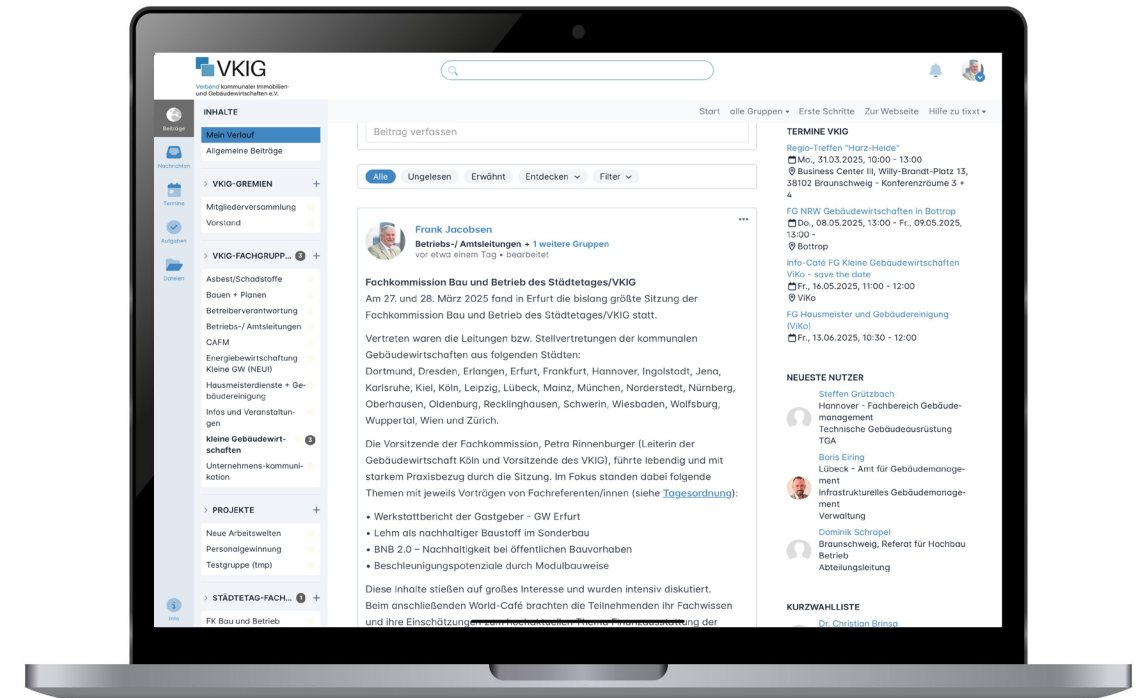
VKIG
Verband kommunaler Immobilien- und Gebäudewirtschaften e.V.

Beiträge
Nachrichten
Termine
Aufgaben
Dateien
Info

INHALTE
Mein Verlauf
Allgemeine Beiträge

VKIG-GREMIEN
Mitgliederversammlung
Vorstand

VKIG-FACHGRUPP... 3
Asbest/Schadstoffe
Bauen + Planen
Betreiberverantwortung
Betriebs-/ Amtsleitungen
CAFM
Energiebewirtschaftung Kleine GW (NEU!)
Hausmeisterdienste + Gebäudereinigung
Infos und Veranstaltungen
kleine Gebäudewirtschaften 3
Unternehmens-kommunikation

PROJEKTE
Neue Arbeitswelten
Personalgewinnung
Testgruppe (tmp)

STÄDTETAG-FACH... 1
FK Bau und Betrieb

Start alle Gruppen Erste Schritte Zur Webseite Hilfe zu tixxt

Beitrag verfassen

Alle Ungelesen Erwähnt Entdecken Filter

Frank Jacobsen
Betriebs-/ Amtsleitungen + 1 weitere Gruppen
vor etwa einem Tag • bearbeitet

Fachkommission Bau und Betrieb des Städtetages/VKIG
Am 27. und 28. März 2025 fand in Erfurt die bislang größte Sitzung der Fachkommission Bau und Betrieb des Städtetages/VKIG statt.

Vertreten waren die Leitungen bzw. Stellvertretungen der kommunalen Gebäudewirtschaften aus folgenden Städten:
Dortmund, Dresden, Erlangen, Erfurt, Frankfurt, Hannover, Ingolstadt, Jena, Karlsruhe, Kiel, Köln, Leipzig, Lübeck, Mainz, München, Norderstedt, Nürnberg, Oberhausen, Oldenburg, Recklinghausen, Schwerin, Wiesbaden, Wolfsburg, Wuppertal, Wien und Zürich.

Die Vorsitzende der Fachkommission, Petra Rinnenburger (Leiterin der Gebäudewirtschaft Köln und Vorsitzende des VKIG), führte lebendig und mit starkem Praxisbezug durch die Sitzung. Im Fokus standen dabei folgende Themen mit jeweils Vorträgen von Fachreferenten/innen (siehe Tagesordnung):
• Werkstattbericht der Gastgeber - GW Erfurt
• Lehm als nachhaltiger Baustoff im Sonderbau
• BNB 2.0 – Nachhaltigkeit bei öffentlichen Bauvorhaben
• Beschleunigungspotenziale durch Modulbauweise
Diese Inhalte stießen auf großes Interesse und wurden intensiv diskutiert. Beim anschließenden World-Café brachten die Teilnehmenden ihr Fachwissen und ihre Einschätzungen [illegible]

TERMINE VKIG
Regio-Treffen "Harz-Heide"
Mo., 31.03.2025, 10:00 - 13:00
Business Center III, Willy-Brandt-Platz 13, 38102 Braunschweig - Konferenzräume 3 + 4
FG NRW Gebäudewirtschaften in Bottrop
Do., 08.05.2025, 13:00 - Fr., 09.05.2025, 13:00 -
Bottrop
Info-Café FG Kleine Gebäudewirtschaften ViKo - save the date
Fr., 16.05.2025, 11:00 - 12:00
ViKo
FG Hausmeister und Gebäudereinigung (ViKo)
Fr., 13.06.2025, 10:30 - 12:00

NEUESTE NUTZER
Steffen Grützbach
Hannover - Fachbereich Gebäudemanagement
Technische Gebäudeausrüstung
TGA
Boris Eiring
Lübeck - Amt für Gebäudemanagement
Infrastrukturelles Gebäudemanagement
Verwaltung
Dominik Schrapel
Braunschweig, Referat für Hochbau Betrieb
Abteilungsleitung

KURZWAHLLISTE
Dr. Christian Brinsa